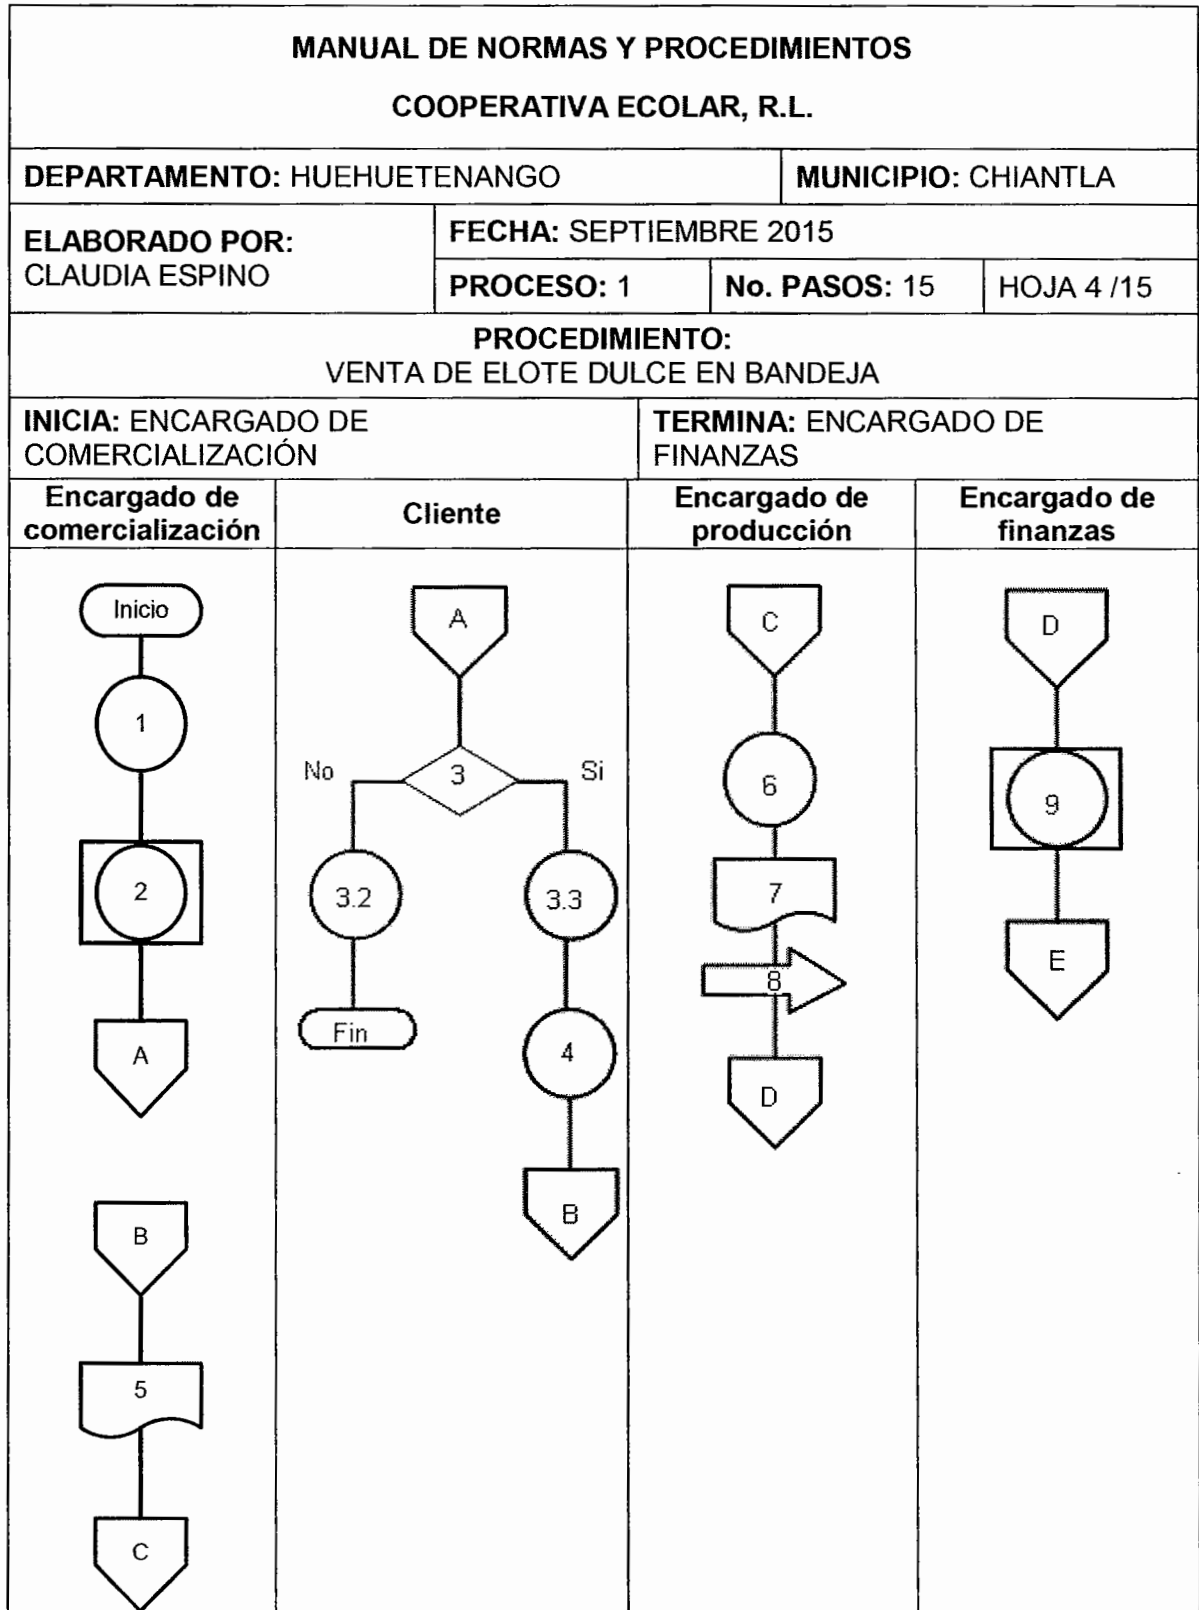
MANUAL DE NORMAS Y PROCEDIMIENTOS

COOPERATIVA ECOLAR, R.L.

DEPARTAMENTO: HUEHUETENANGO

MUNICIPIO: CHIANTLA

ELABORADO POR: CLAUDIA ESPINO

FECHA: SEPTIEMBRE 2015

PROCESO: 1

No. PASOS: 15

HOJA 4 /15

PROCEDIMIENTO: VENTA DE ELOTE DULCE EN BANDEJA

INICIA: ENCARGADO DE COMERCIALIZACIÓN

TERMINA: ENCARGADO DE FINANZAS

| Encargado de comercialización | Cliente | Encargado de producción | Encargado de finanzas |
|---|---|---|---|
| Inicio, 1, 2, A, B, 5, C | A, 3, No, Si, 3.2, Fin, 3.3, 4, B | C, 6, 7, 8, D | D, 9, E |